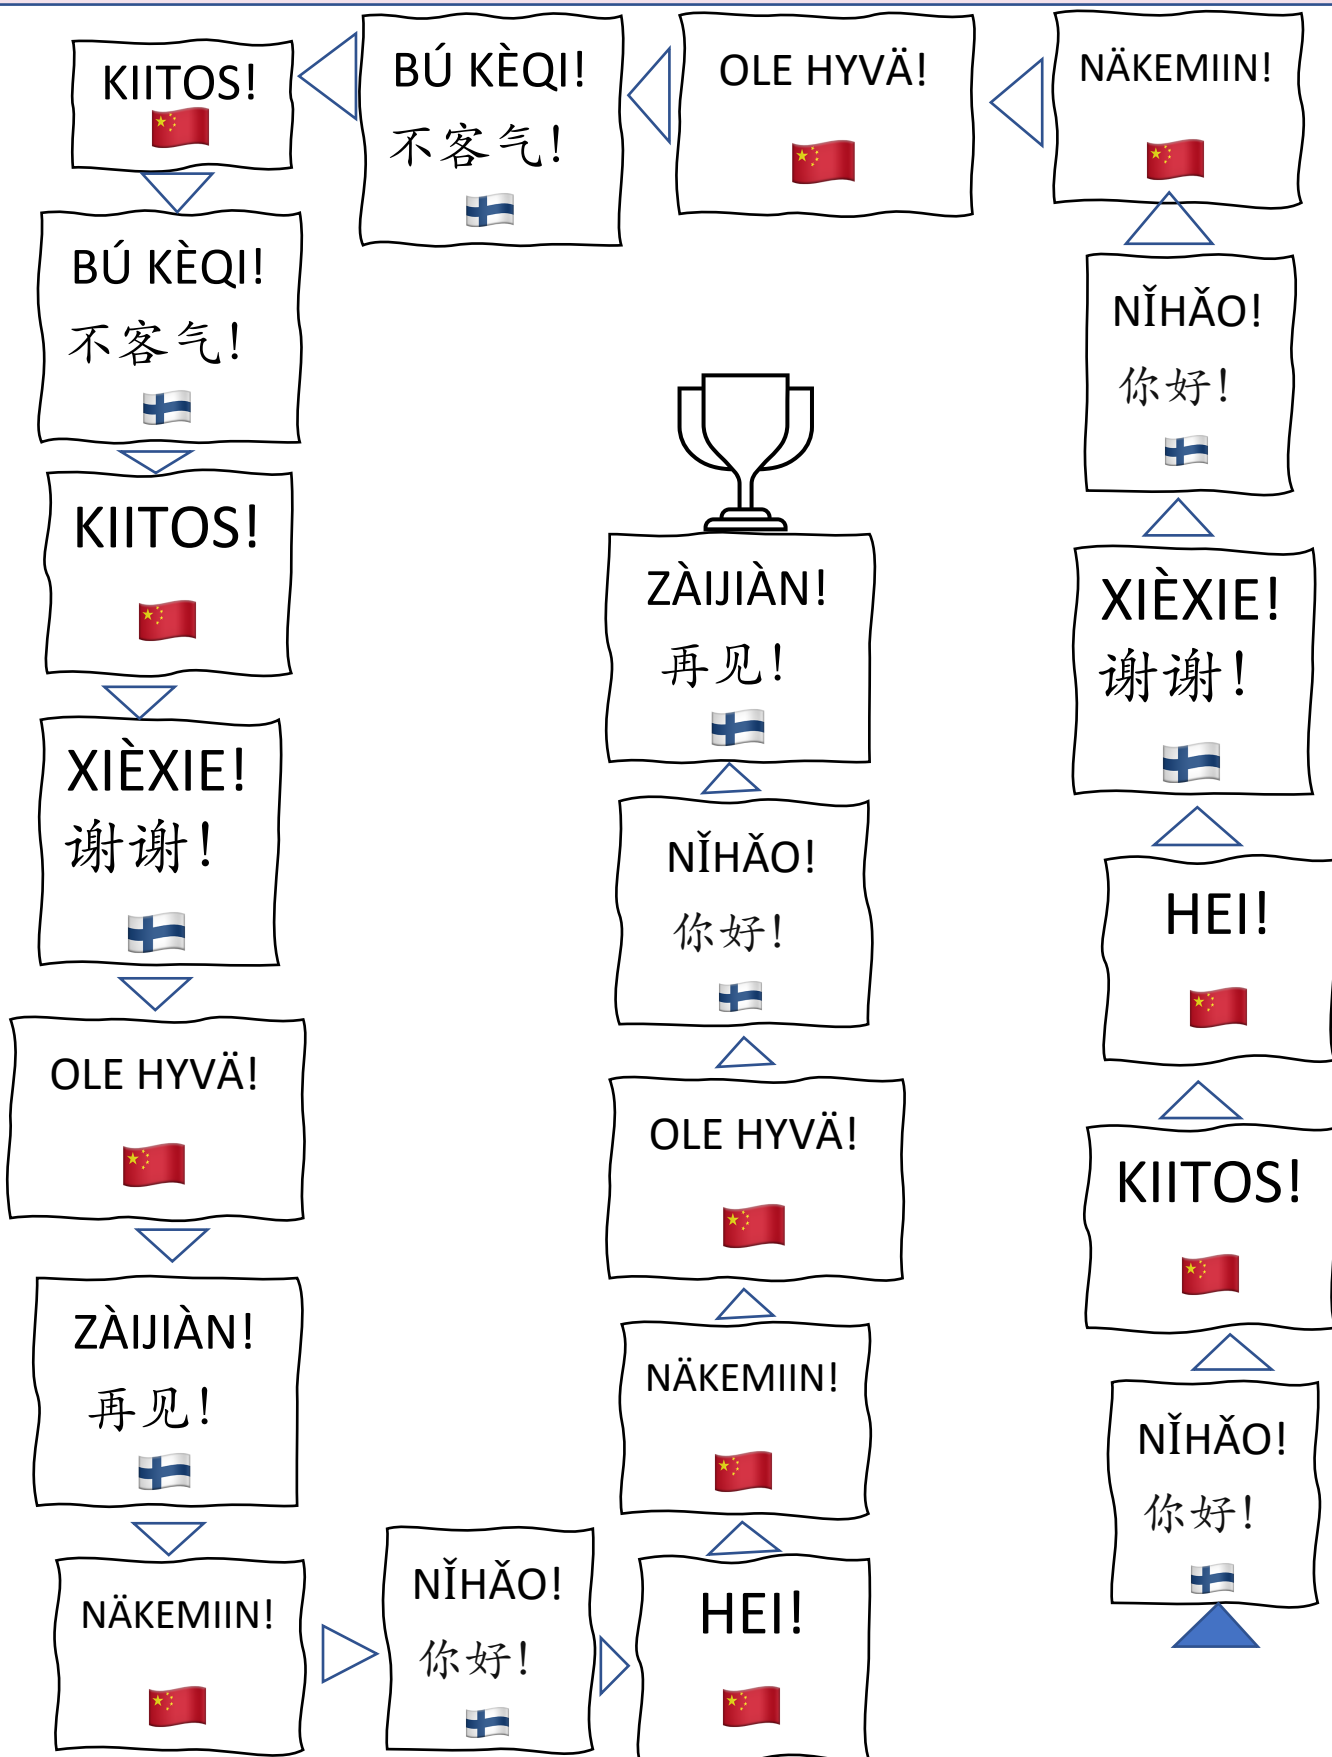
KIITOS!

BÚ KÈQI!
不客气!

OLE HYVÄ!

NÄKEMIIN!

BÚ KÈQI!
不客气!

NǏHǍO!
你好!

KIITOS!

ZÀIJIÀN!
再见!

XIÈXIE!
谢谢!

XIÈXIE!
谢谢!

NǏHǍO!
你好!

HEI!

OLE HYVÄ!

OLE HYVÄ!

KIITOS!

ZÀIJIÀN!
再见!

NÄKEMIIN!

NǏHǍO!
你好!

NÄKEMIIN!

NǏHǍO!
你好!

HEI!